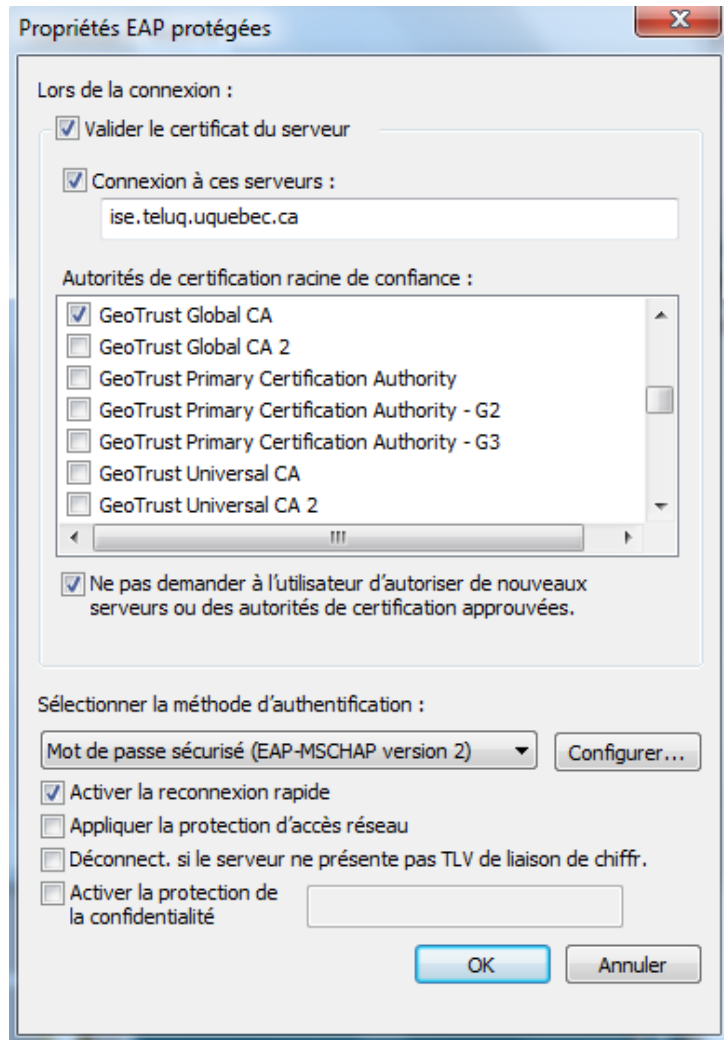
Propriétés EAP protégées

Lors de la connexion :

Valider le certificat du serveur

Connexion à ces serveurs :

ise.teluq.uquebec.ca

Autorités de certification racine de confiance :

GeoTrust Global CA
GeoTrust Global CA 2
GeoTrust Primary Certification Authority
GeoTrust Primary Certification Authority - G2
GeoTrust Primary Certification Authority - G3
GeoTrust Universal CA
GeoTrust Universal CA 2

Ne pas demander à l'utilisateur d'autoriser de nouveaux serveurs ou des autorités de certification approuvées.

Sélectionner la méthode d'authentification :

Mot de passe sécurisé (EAP-MSCHAP version 2)

Configurer...

Activer la reconnexion rapide

Appliquer la protection d'accès réseau

Déconnect. si le serveur ne présente pas TLV de liaison de chiffr.

Activer la protection de la confidentialité

OK

Annuler